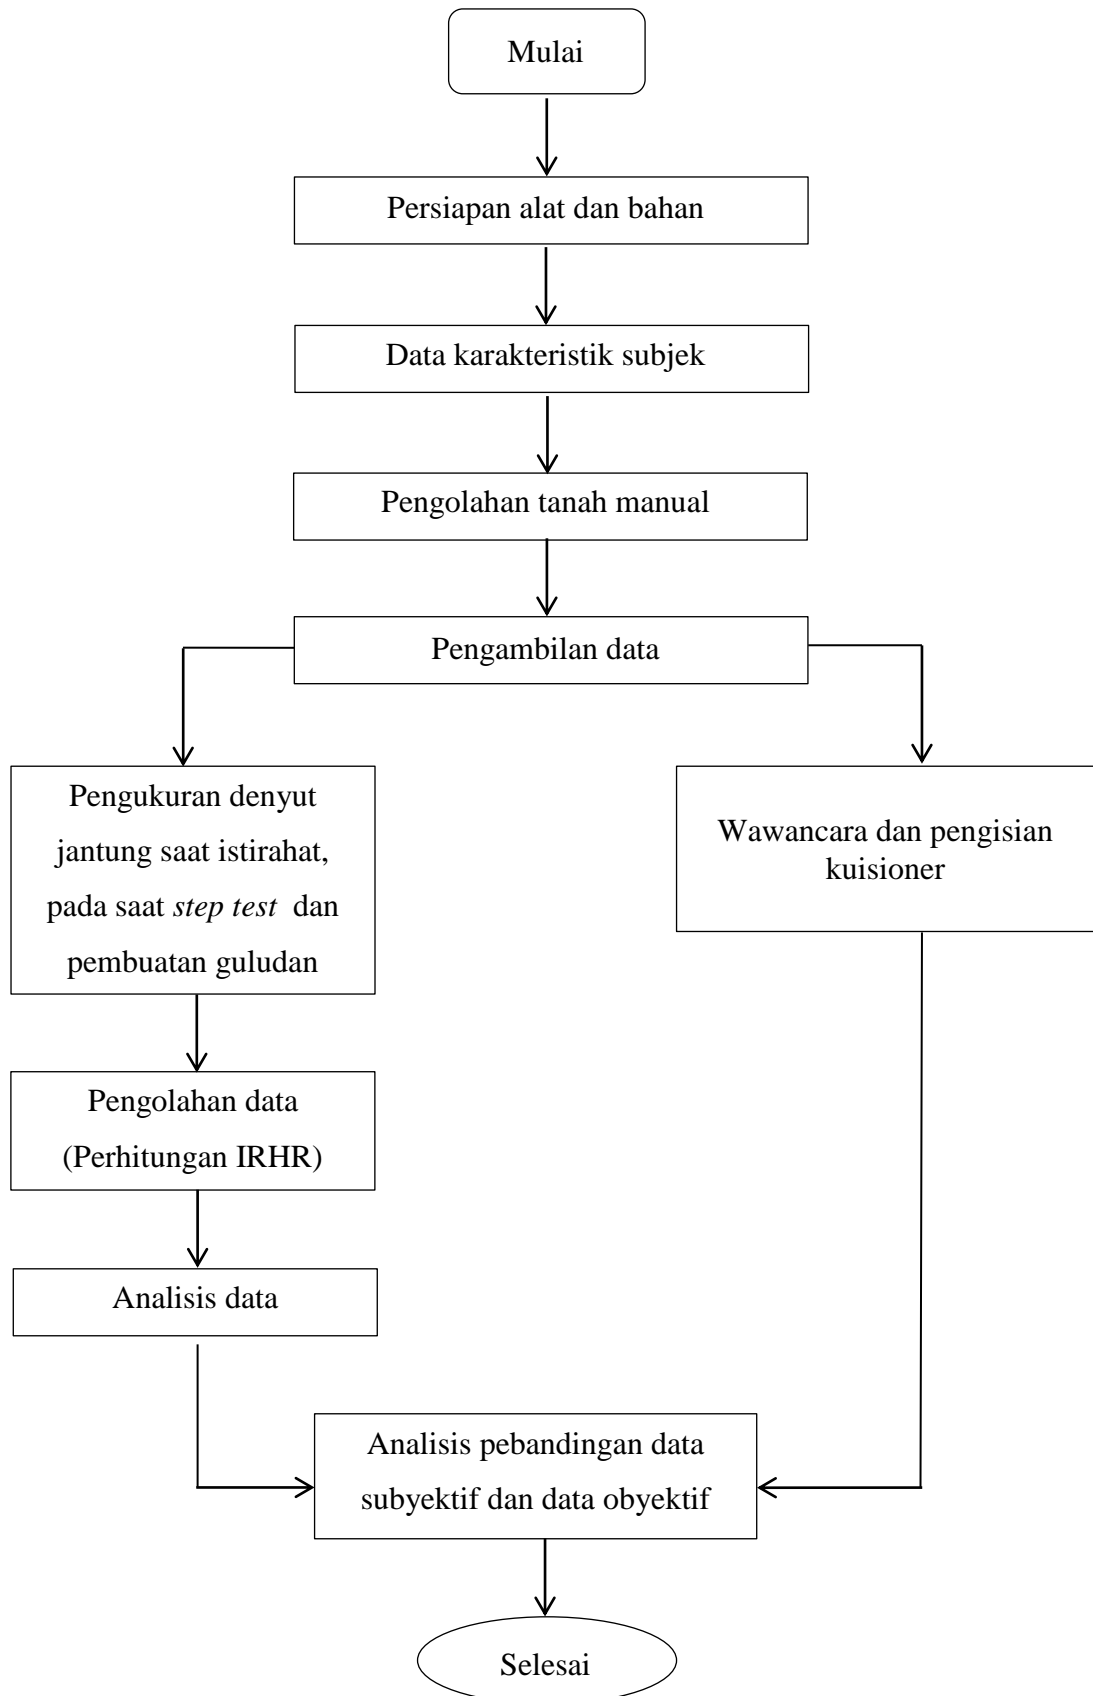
Mulai

Persiapan alat dan bahan

Data karakteristik subjek

Pengolahan tanah manual

Pengambilan data

Pengukuran denyut jantung saat istirahat, pada saat step test dan pembuatan guludan

Wawancara dan pengisian kuisioner

Pengolahan data (Perhitungan IRHR)

Analisis data

Analisis pebandingan data subyektif dan data obyektif

Selesai